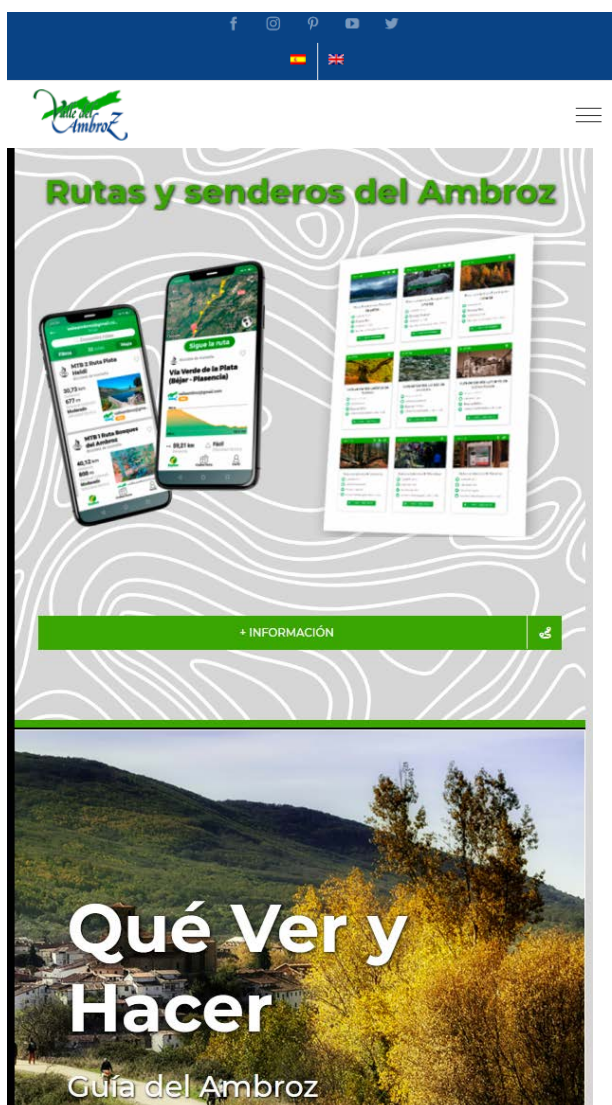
Valle del Ambroz

Rutas y senderos del Ambroz

Sigue la ruta

Vía Verde de la Plata (Béjar - Plasencia)

MTB 2 Ruta Plata

MTB 1 Ruta Bosques del Ambroz

+ INFORMACIÓN

Qué Ver y Hacer

Guía del Ambroz